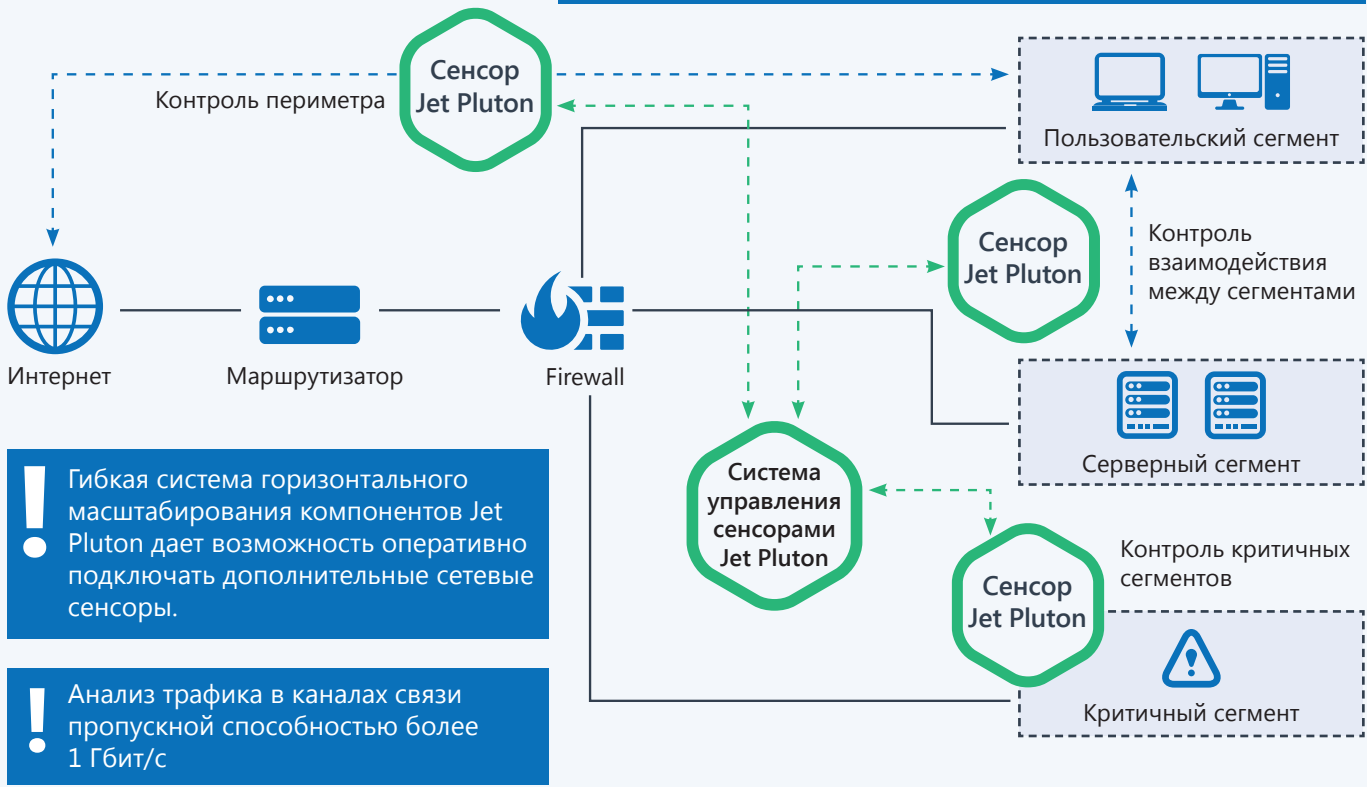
Сенсор Jet Pluton

Контроль периметра

Пользовательский сегмент

Сенсор Jet Pluton

Контроль взаимодействия между сегментами

Интернет

Маршрутизатор

Firewall

Серверный сегмент

Система управления сенсорами Jet Pluton

Сенсор Jet Pluton

Контроль критичных сегментов

Критичный сегмент

Гибкая система горизонтального масштабирования компонентов Jet Pluton дает возможность оперативно подключать дополнительные сетевые сенсоры.

Анализ трафика в каналах связи пропускной способностью более 1 Гбит/с